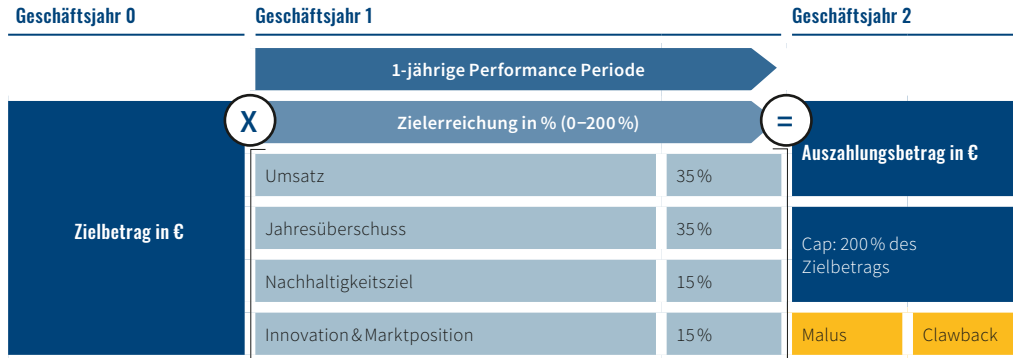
Geschäftsjahr 0

Geschäftsjahr 1

Geschäftsjahr 2

1-jährige Performance Periode

Zielbetrag in €

X

Zielerreichung in % (0–200 %)

=

| Umsatz | 35 % |
|---|---|
| Jahresüberschuss | 35 % |
| Nachhaltigkeitsziel | 15 % |
| Innovation & Marktposition | 15 % |

Auszahlungsbetrag in €

Cap: 200 % des Zielbetrags

Malus

Clawback